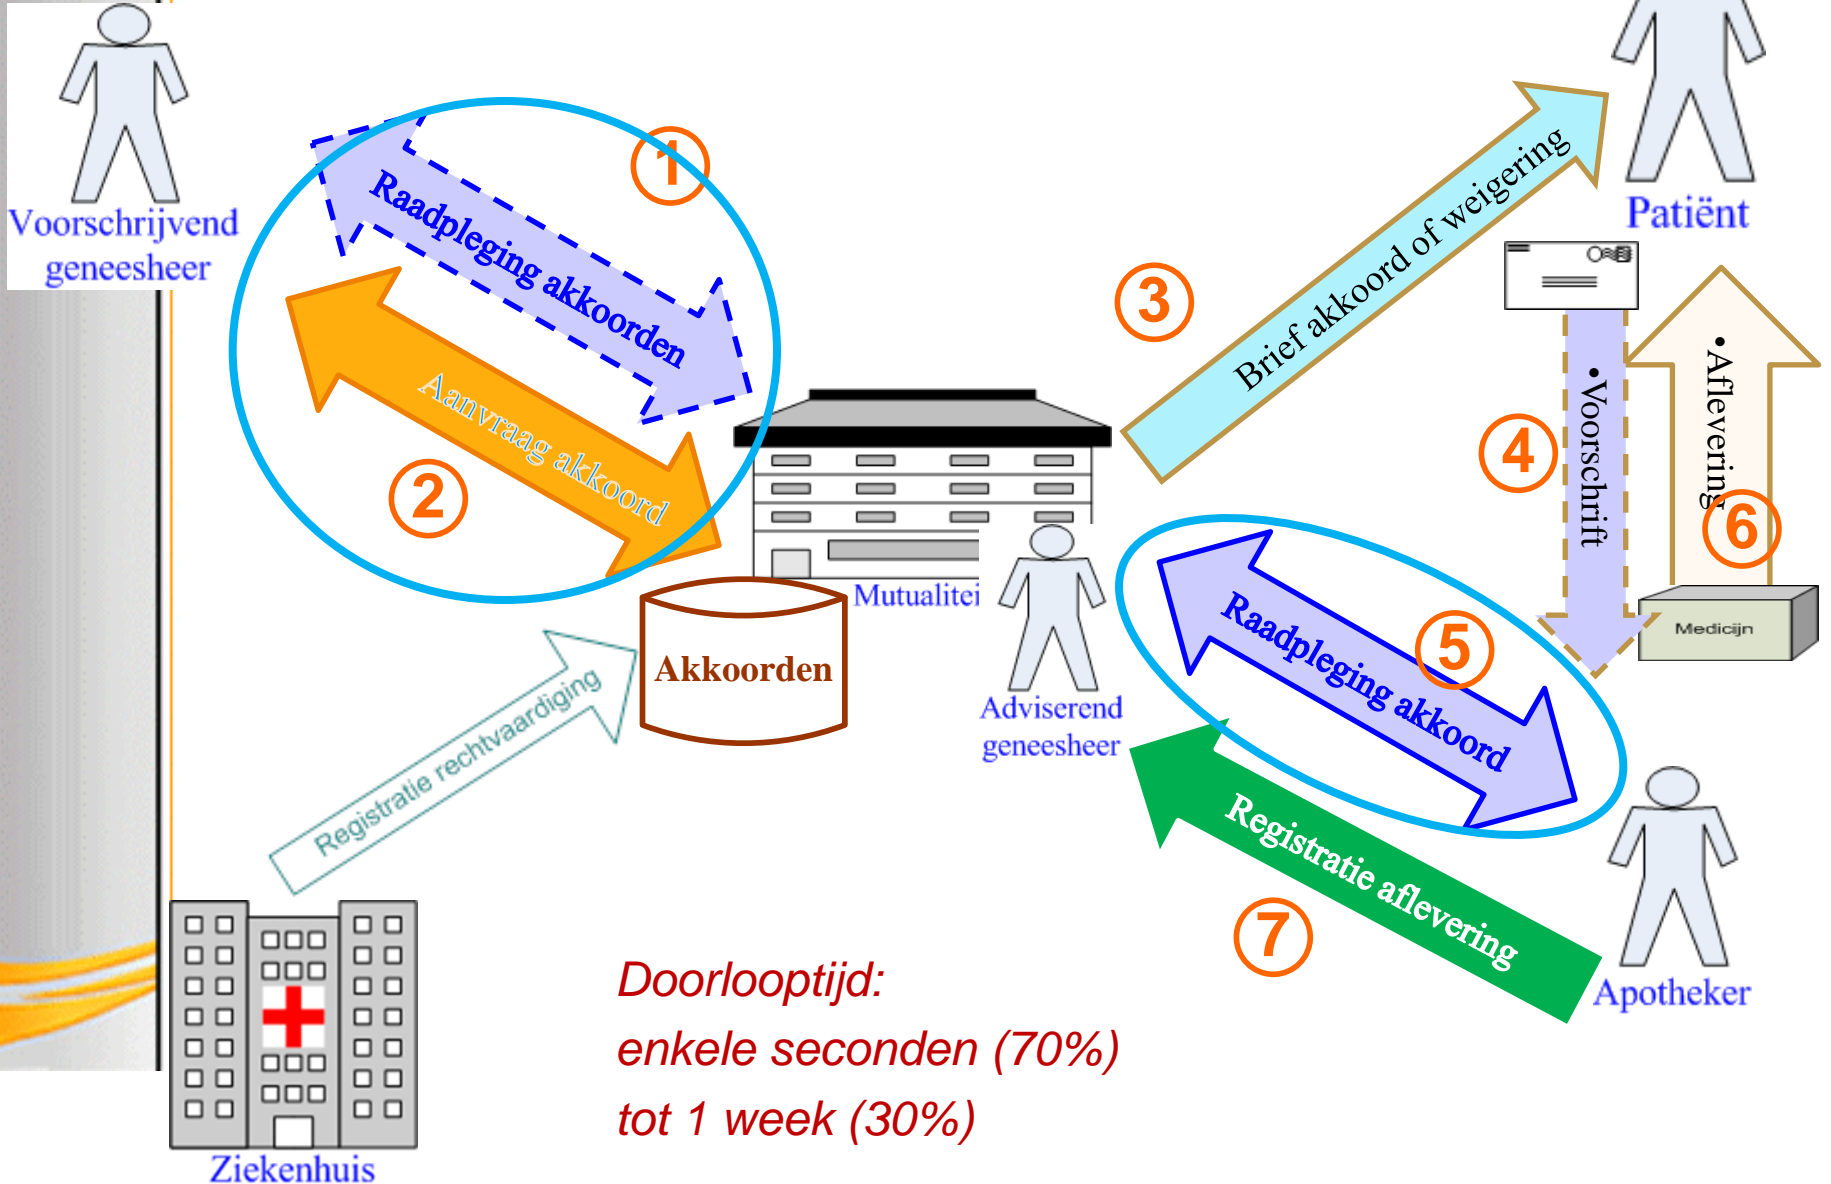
Voorschrijvend geneesheer

1

Raadpleging akkoorden

Aanvraag akkoord

2

3

Brief akkoord of weigering

Patiënt

4

•Voorschrift

•Aflevering

6

Mutualitei

Akkoorden

Adviserend geneesheer

Raadpleging akkoord

5

Medicijn

Registratie rechtvaardiging

Registratie aflevering

7

Apotheker

Ziekenhuis

Doorlooptijd:
enkele seconden (70%)
tot 1 week (30%)